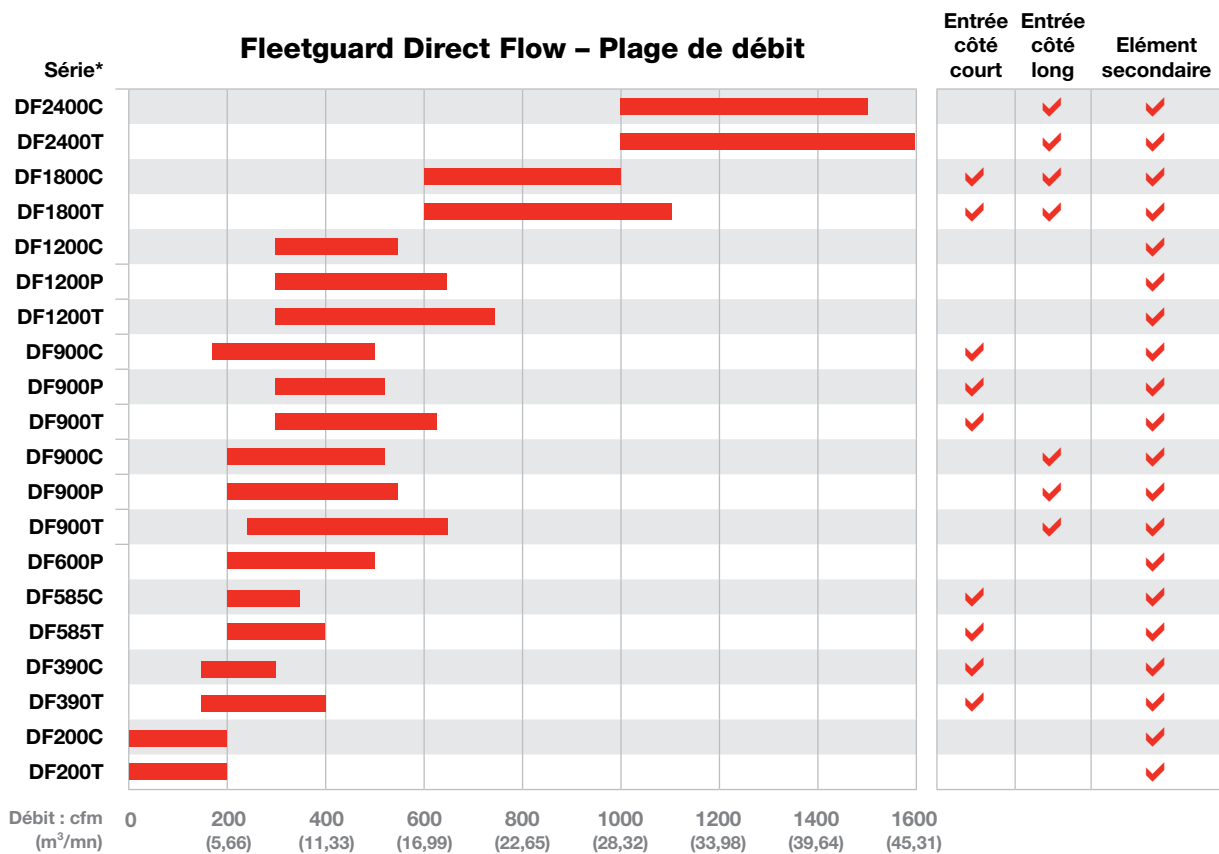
Fleetguard Direct Flow – Plage de débit

Série*

Entrée côté court | Entrée côté long | Elément secondaire

DF2400C
DF2400T
DF1800C
DF1800T
DF1200C
DF1200P
DF1200T
DF900C
DF900P
DF900T
DF900C
DF900P
DF900T
DF600P
DF585C
DF585T
DF390C
DF390T
DF200C
DF200T

Débit : cfm ($m^3$/mn)
0
200 (5,66)
400 (11,33)
600 (16,99)
800 (22,65)
1000 (28,32)
1200 (33,98)
1400 (39,64)
1600 (45,31)